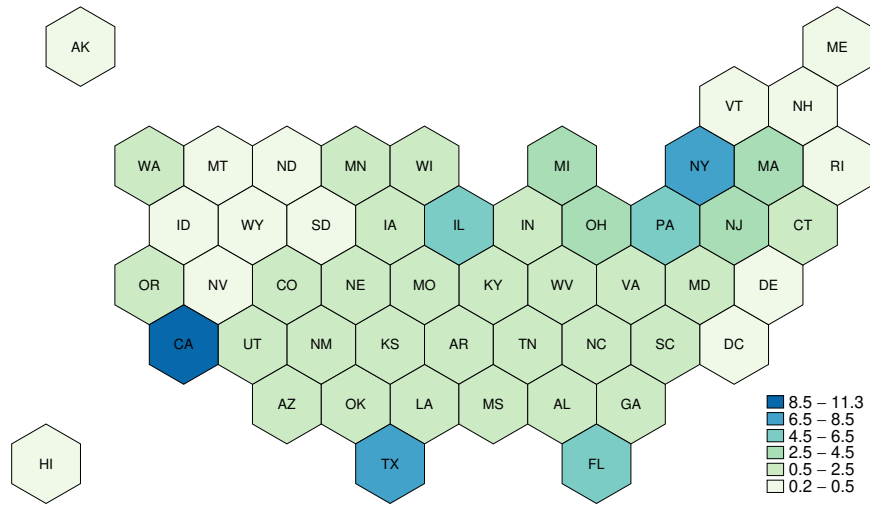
AK

ME

VT NH

WA MT ND MN WI MI NY MA RI

ID WY SD IA IL IN OH PA NJ CT

OR NV CO NE MO KY WV VA MD DE

CA UT NM KS AR TN NC SC DC

AZ OK LA MS AL GA

HI

TX

FL

8.5 – 11.3
6.5 – 8.5
4.5 – 6.5
2.5 – 4.5
0.5 – 2.5
0.2 – 0.5